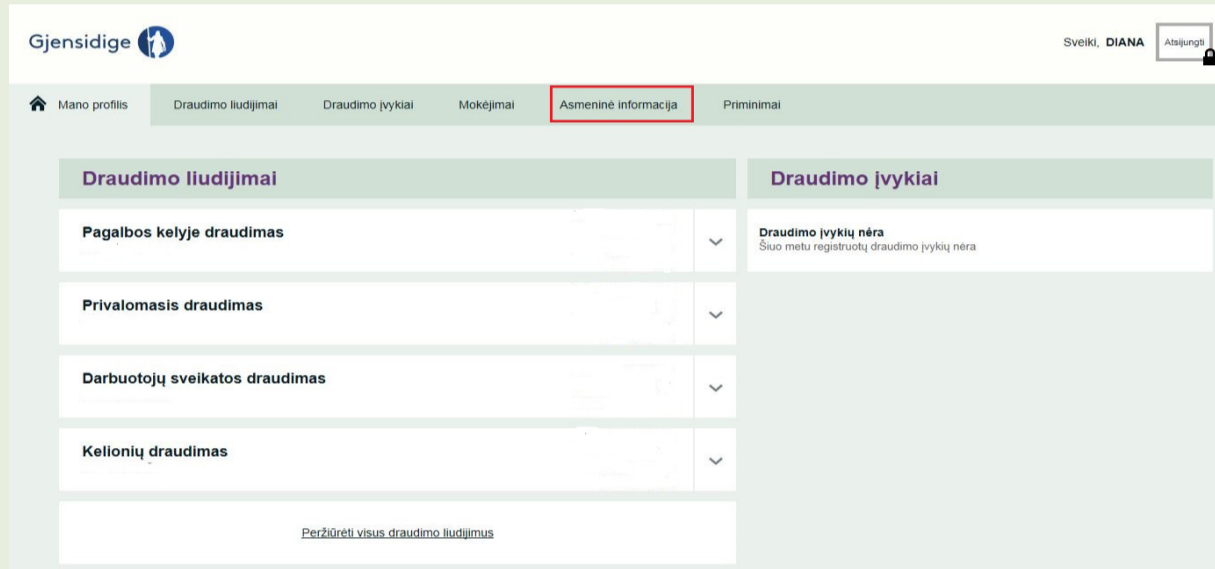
Gjensidige

Sveiki, DIANA

Atsijungti

Mano profilis

Draudimo liudijimai

Draudimo įvykiai

Mokėjimai

Asmeninė informacija

Priminimai

Draudimo liudijimai

Pagalbos kelyje draudimas

Privalomasis draudimas

Darbuotojų sveikatos draudimas

Kelionių draudimas

Peržiūrėti visus draudimo liudijimus

Draudimo įvykiai

Draudimo įvykių nėra
Šiuo metu registruotų draudimo įvykių nėra